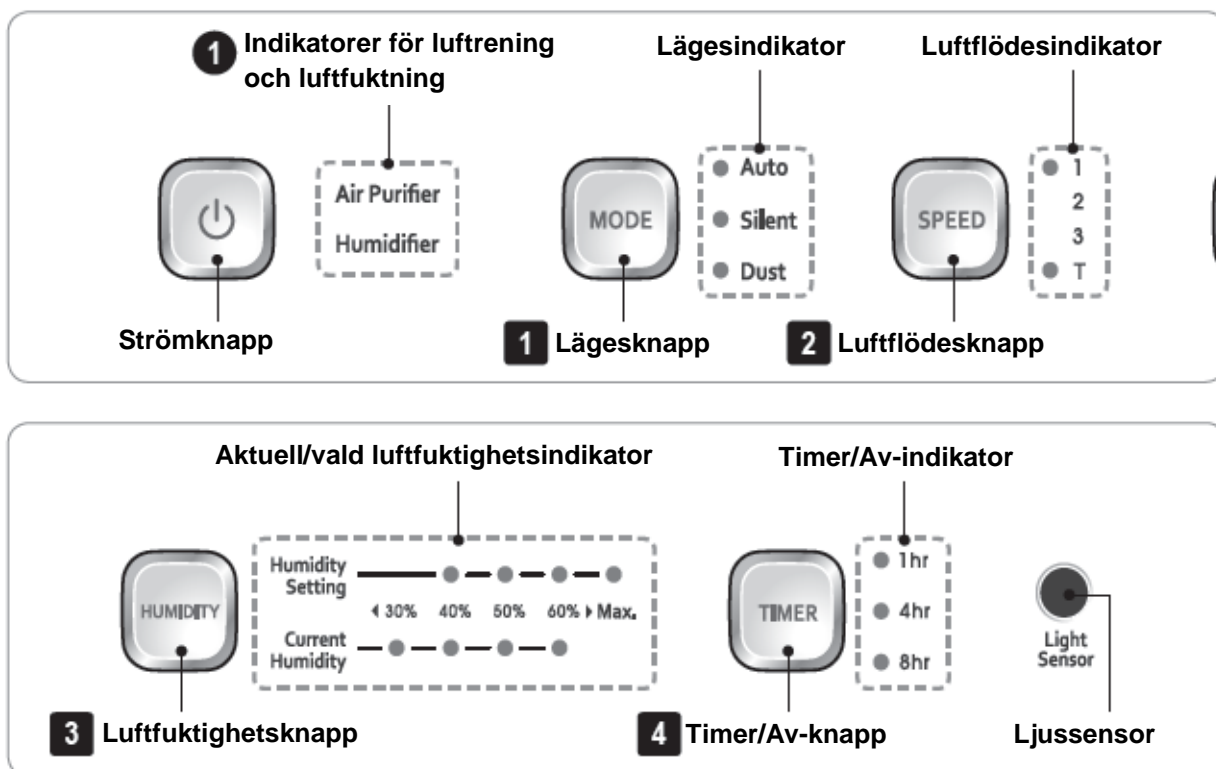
1 Indikatorer för luftrening och luftfuktning

Lägesindikator

Luftflödesindikator

Air Purifier
Humidifier

MODE

Auto
Silent
Dust

SPEED

1
2
3
T

Strömknapp

1 Lägesknapp

2 Luftflödesknapp

Aktuell/vald luftfuktighetsindikator

Timer/Av-indikator

HUMIDITY

Humidity Setting

◂ 30% 40% 50% 60% ▸ Max.

Current Humidity

TIMER

1hr
4hr
8hr

Light Sensor

3 Luftfuktighetsknapp

4 Timer/Av-knapp

Ljussensor